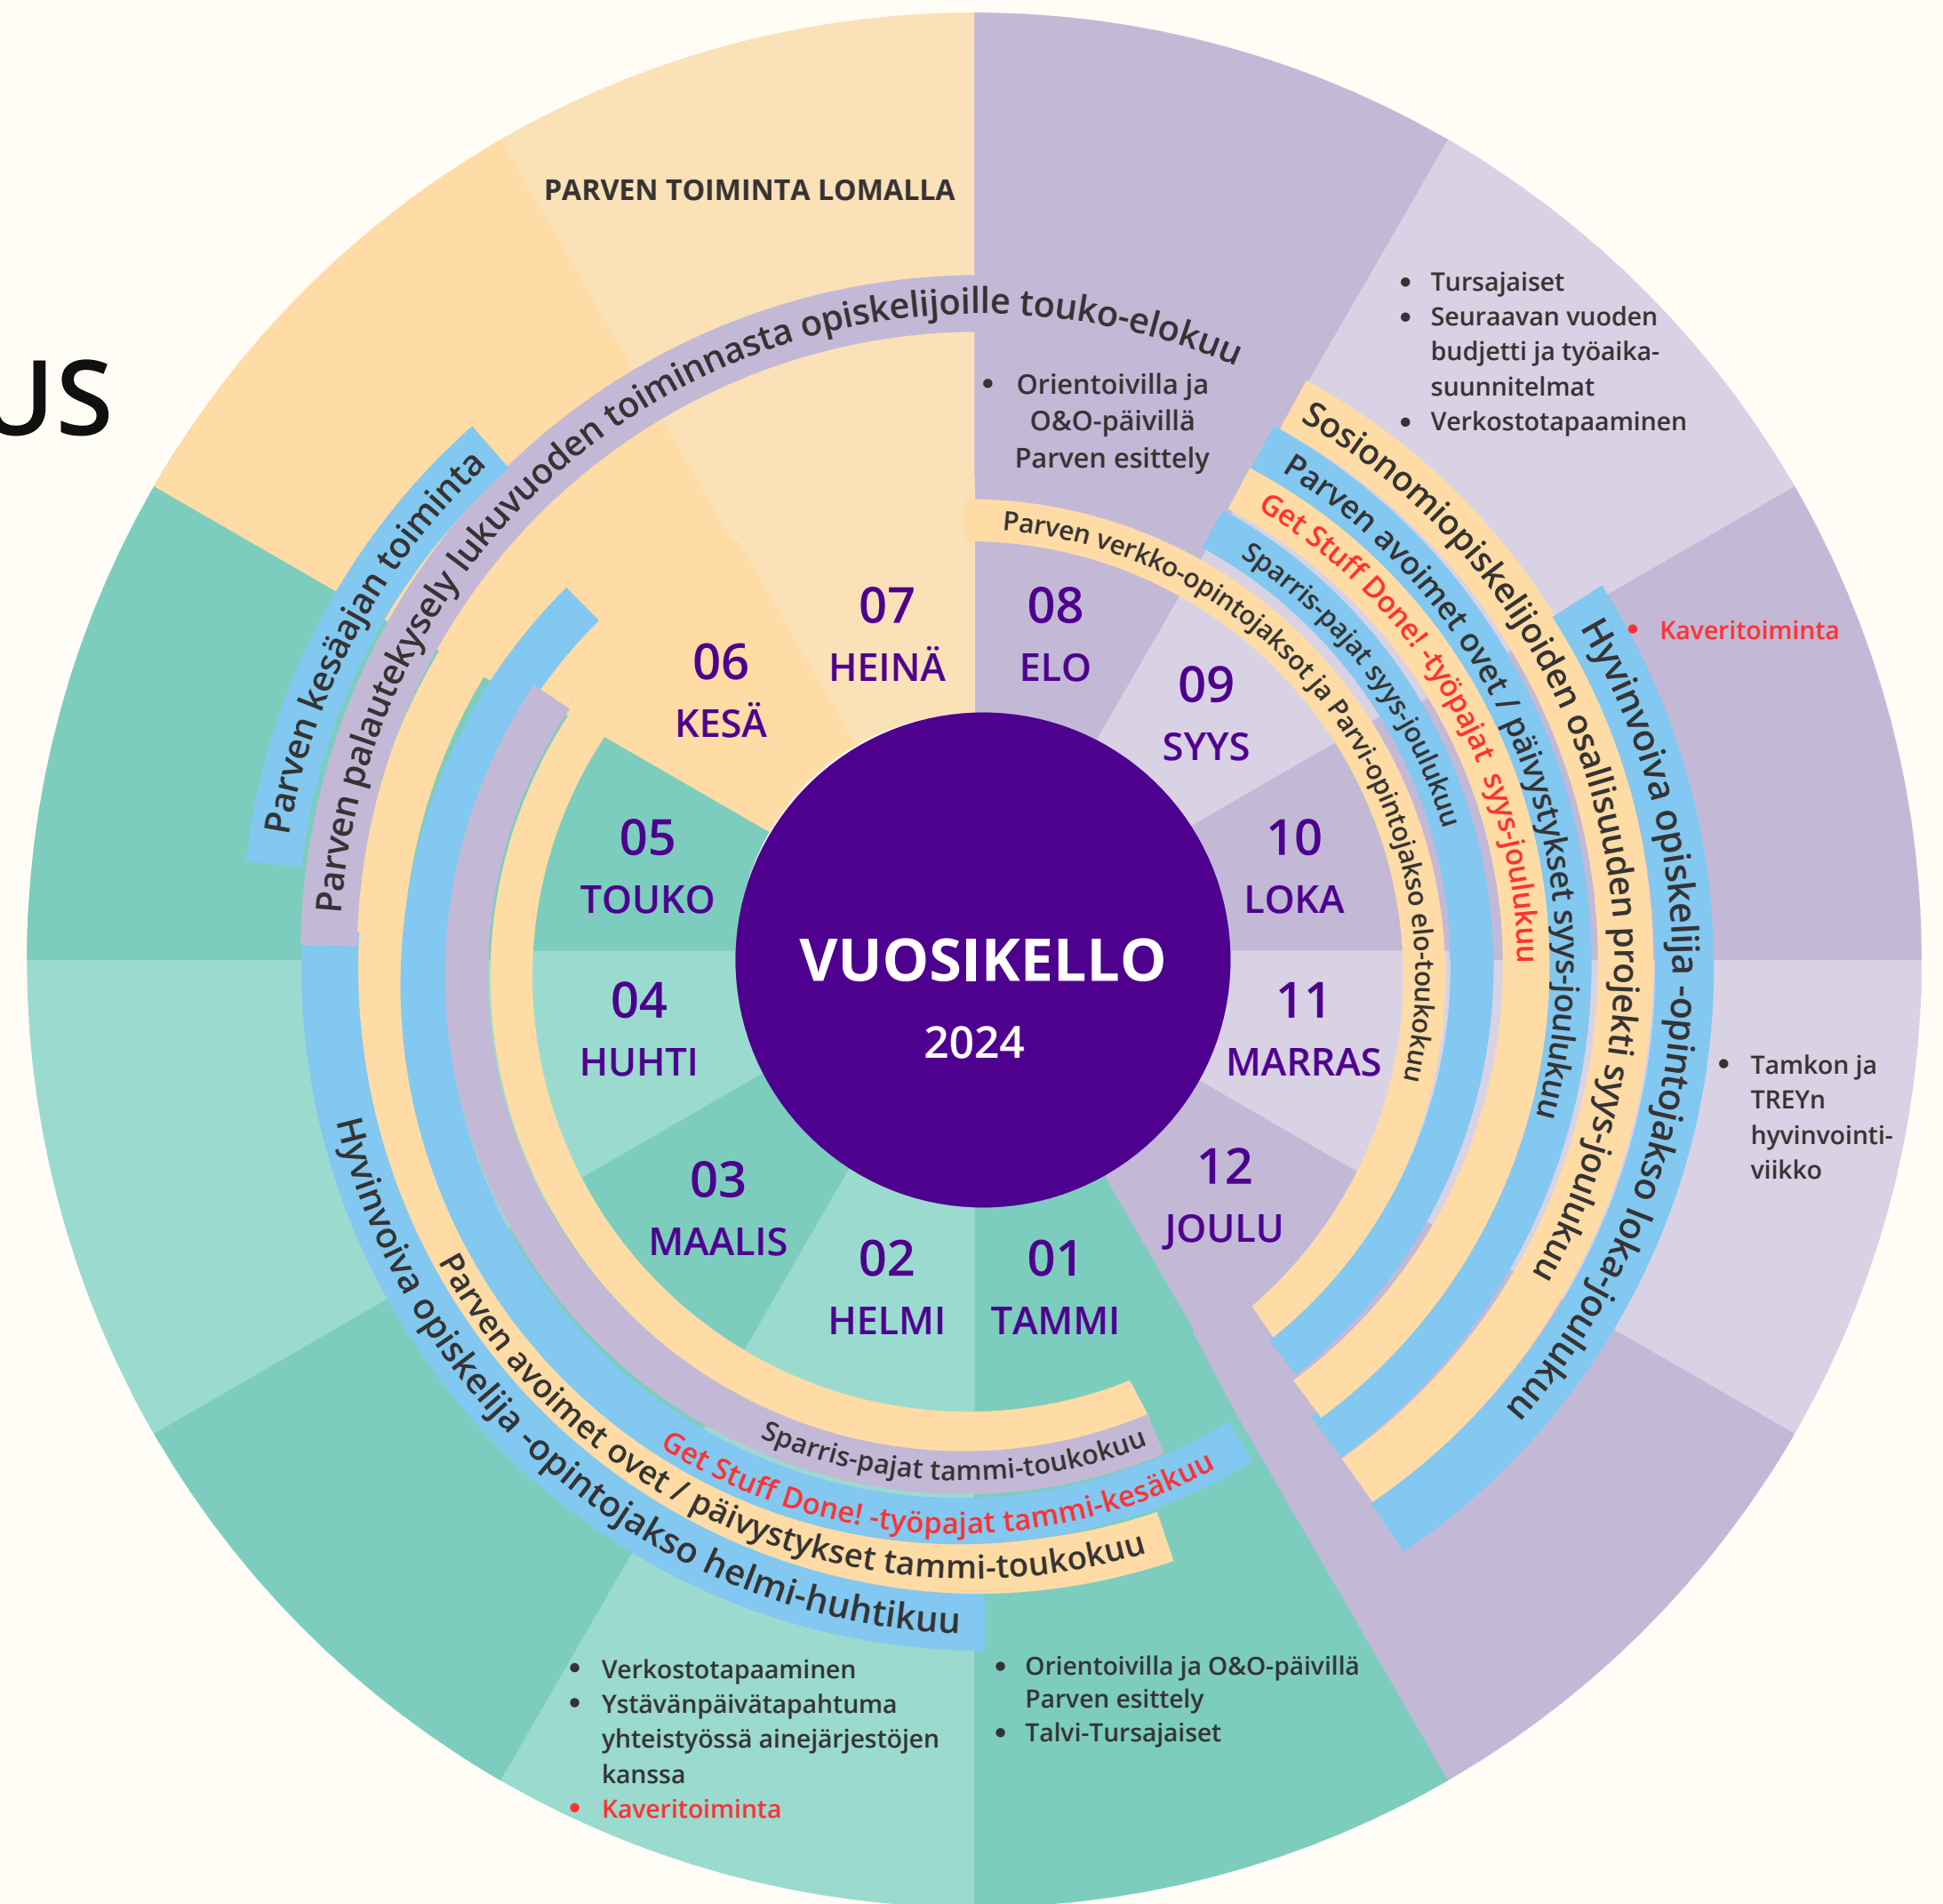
US

PARVEN TOIMINTA LOMALLA

- Tursajaiset
- Seuraavan vuoden budjetti ja työaikasuunnitelmat
- Verkostotapaaminen

Parven palautekysely lukuvuoden toiminnasta opiskelijoille touko-elokuu

Parven kesäajan toiminta

- Orientoivilla ja O&O-päivillä Parven esittely

Sosionomiopiskelijoiden osallisuuden projekti syys-joulukuu

Parven avoimet ovet / päivystykset syys-joulukuu

Get Stuff Done! -työpajat syys-joulukuu

Sparris-pajat syys-joulukuu

Parven verkko-opintojaksot ja Parvi-opintojakso elo-toukokuu

Hyvinvoiva opiskelija -opintojakso loka-joulukuu

- Kaveritoiminta

07 HEINÄ
08 ELO
06 KESÄ
09 SYYS
05 TOUKO
10 LOKA

VUOSIKELLO
2024

04 HUHTI
11 MARRAS
03 MAALIS
12 JOULU
02 HELMI
01 TAMMI

- Tamkon ja TREYn hyvinvointiviikko

Sparris-pajat tammi-toukokuu

Get Stuff Done! -työpajat tammi-kesäkuu

Parven avoimet ovet / päivystykset tammi-toukokuu

Hyvinvoiva opiskelija -opintojakso helmi-huhtikuu

- Verkostotapaaminen
- Ystävänpäivätapahtuma yhteistyössä ainejärjestöjen kanssa
- Kaveritoiminta

- Orientoivilla ja O&O-päivillä Parven esittely
- Talvi-Tursajaiset